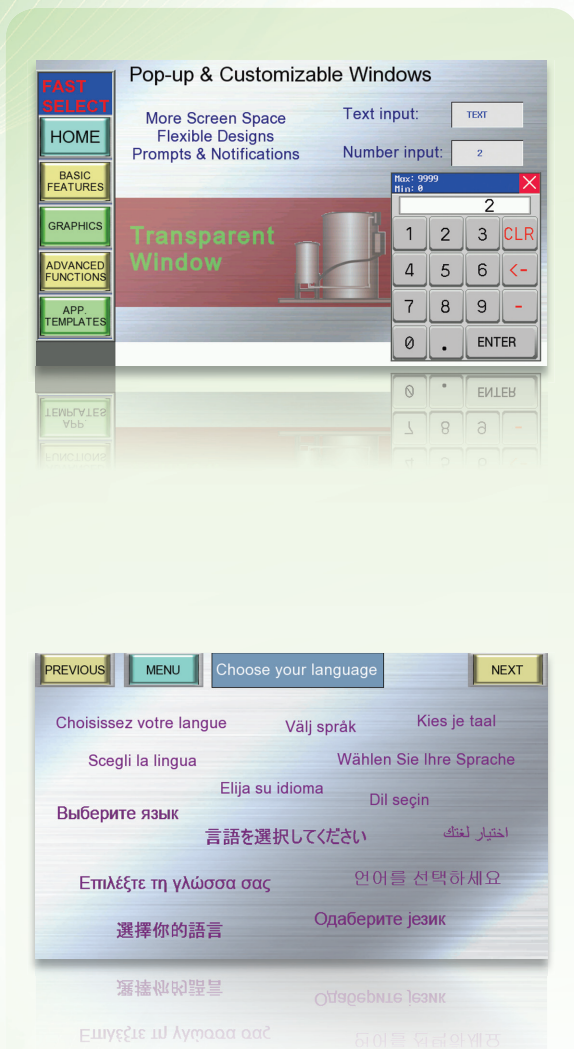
FAST SELECT

HOME

BASIC FEATURES

GRAPHICS

ADVANCED FUNCTIONS

APP. TEMPLATES

Pop-up & Customizable Windows

More Screen Space
Flexible Designs
Prompts & Notifications

Text input: TEXT

Number input: 2

Max: 9999
Min: 0

2

1 2 3 CLR
4 5 6 <-
7 8 9 -
0 . ENTER

Transparent Window

PREVIOUS MENU Choose your language NEXT

Choisissez votre langue
Välj språk
Kies je taal
Scegli la lingua
Wählen Sie Ihre Sprache
Elija su idioma
Dil seçin
Выберите язык
言語を選択してください
اختيار لغتك
Επιλέξτε τη γλώσσα σας
언어를 선택하세요
選擇你的語言
Одаберите језик